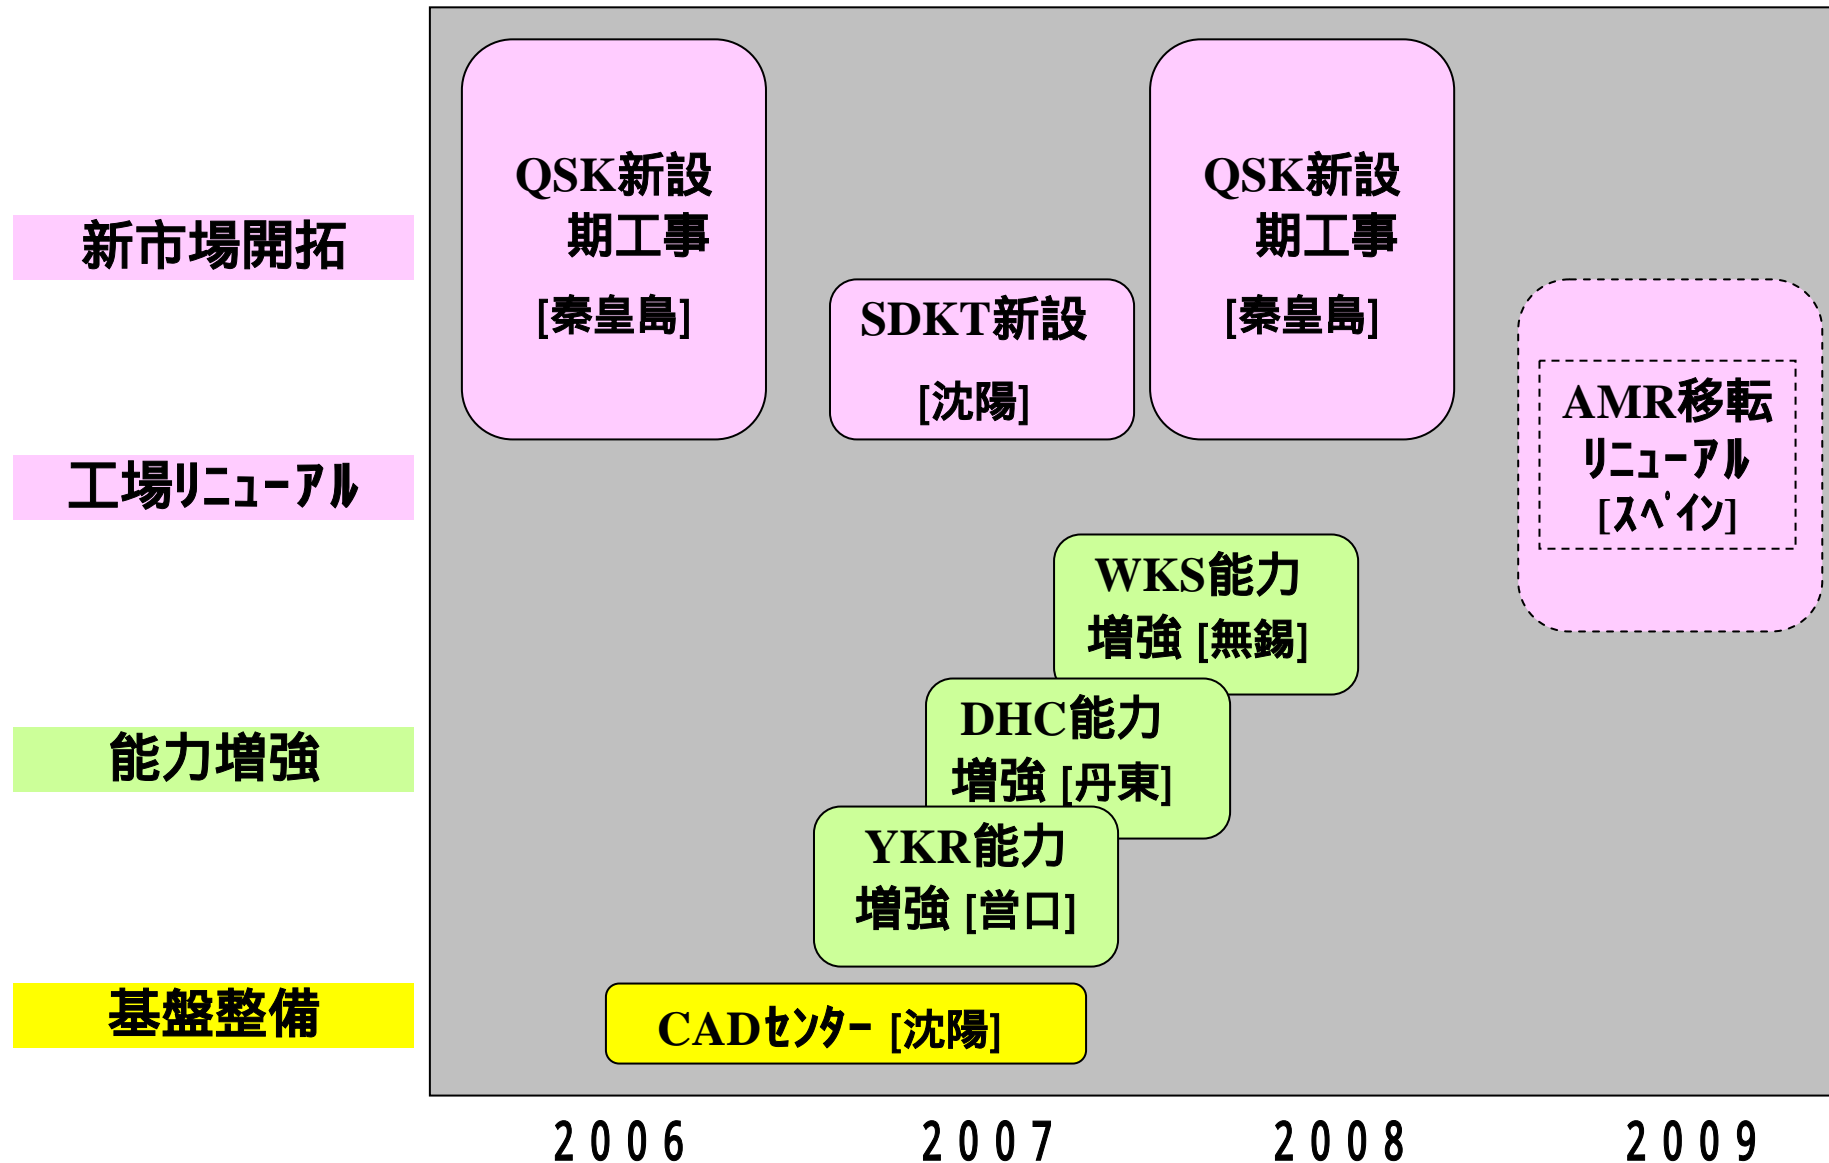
新市場開拓

工場リニューアル

能力増強

基盤整備

QSK新設
期工事
[秦皇島]

SDKT新設
[沈陽]

QSK新設
期工事
[秦皇島]

AMR移転
リニューアル
[スペイン]

WKS能力
増強 [無錫]

DHC能力
増強 [丹東]

YKR能力
増強 [営口]

CADセンター [沈陽]

2006

2007

2008

2009